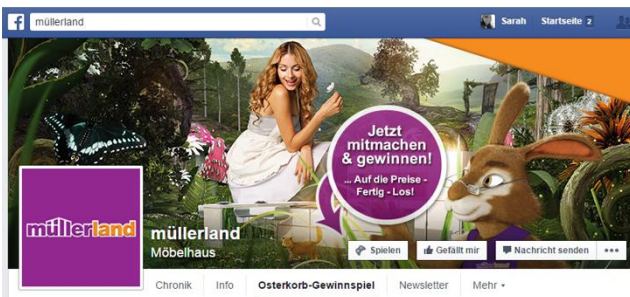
müllerland

Sarah Startseite 2

Jetzt mitmachen & gewinnen!
... Auf die Preise - Fertig - Los!

müllerland

müllerland
Möbelhaus

Spielen
Gefällt mir
Nachricht senden

Chronik
Info
Osterkorb-Gewinnspiel
Newsletter
Mehr